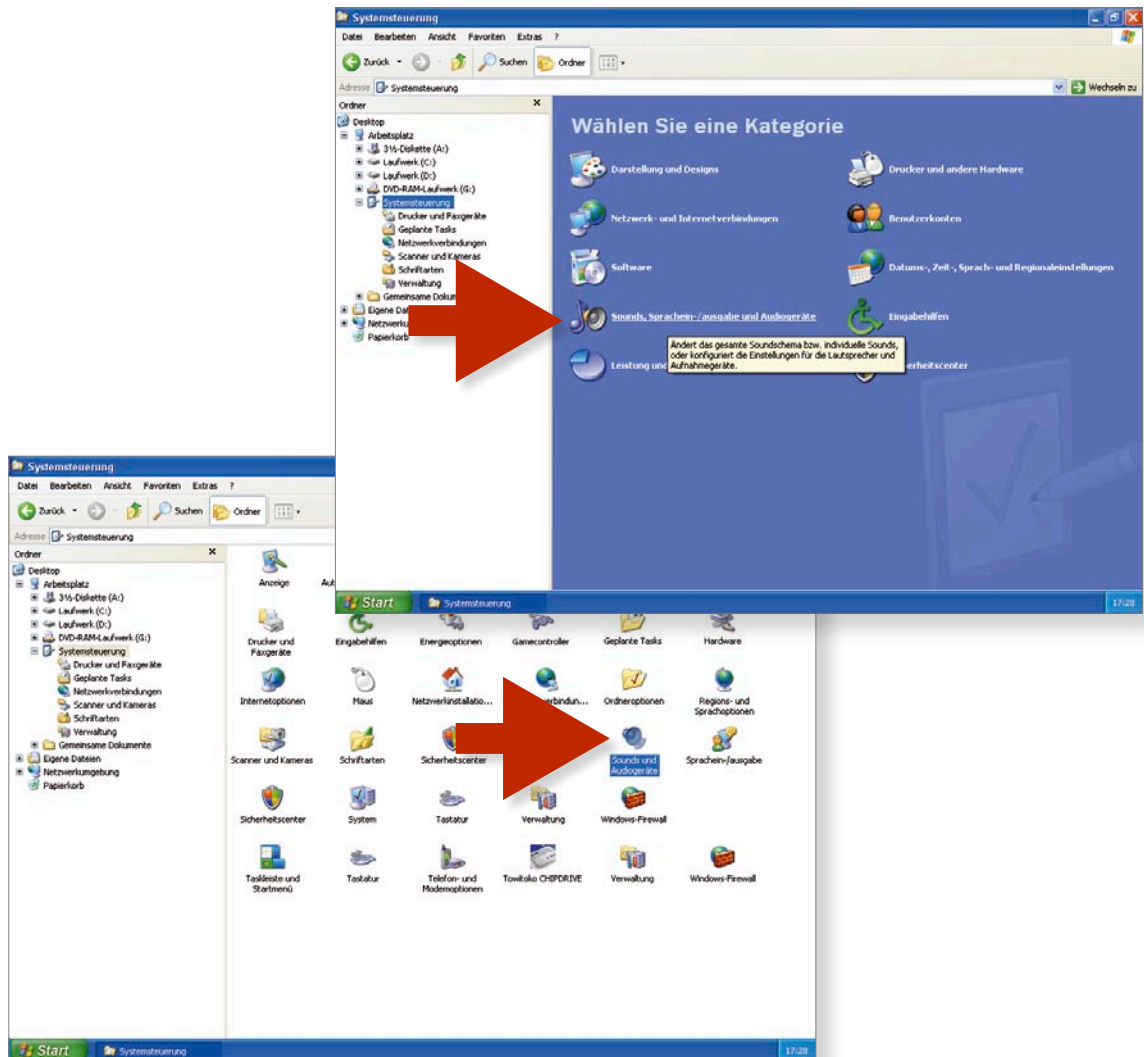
Systemsteuerung

Datei Bearbeiten Ansicht Favoriten Extras ?

Zurück Suchen Ordner

Adresse Systemsteuerung

Wechseln zu

Ordner

Desktop
Arbeitsplatz
3½-Diskette (A:)
Laufwerk (C:)
Laufwerk (D:)
DVD-RAM-Laufwerk (G:)
Systemsteuerung
Drucker und Faxgeräte
Geplante Tasks
Netzwerkverbindungen
Scanner und Kameras
Schriftarten
Verwaltung
Gemeinsame Dokum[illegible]
Eigene Dat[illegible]
Netzwerku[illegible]
Papierkorb

Wählen Sie eine Kategorie

Darstellung und Designs

Drucker und andere Hardware

Netzwerk- und Internetverbindungen

Benutzerkonten

Software

Datums-, Zeit-, Sprach- und Regionaleinstellungen

Sounds, Sprachein-/ausgabe und Audiogeräte

Eingabehilfen

Ändert das gesamte Soundschema bzw. individuelle Sounds, oder konfiguriert die Einstellungen für die Lautsprecher und Aufnahmegeräte.

Leistung und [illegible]

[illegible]erheitscenter

Start Systemsteuerung 17:28

Systemsteuerung

Datei Bearbeiten Ansicht Favoriten Extras ?

Zurück Suchen Ordner

Adresse Systemsteuerung

Ordner

Desktop
Arbeitsplatz
3½-Diskette (A:)
Laufwerk (C:)
Laufwerk (D:)
DVD-RAM-Laufwerk (G:)
Systemsteuerung
Drucker und Faxgeräte
Geplante Tasks
Netzwerkverbindungen
Scanner und Kameras
Schriftarten
Verwaltung
Gemeinsame Dokumente
Eigene Dateien
Netzwerkumgebung
Papierkorb

Anzeige
Au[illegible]
Drucker und Faxgeräte
Eingabehilfen
Energieoptionen
Gamecontroller
Geplante Tasks
Hardware
Internetoptionen
Maus
Netzwerkinstallatio...
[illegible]erbindun...
Ordneroptionen
Regions- und Sprachoptionen
Scanner und Kameras
Schriftarten
Sicherheitscenter
Sounds und Audiogeräte
Sprachein-/ausgabe
Sicherheitscenter
System
Tastatur
Verwaltung
Windows-Firewall
Taskleiste und Startmenü
Tastatur
Telefon- und Modemoptionen
Towitoko CHIPDRIVE
Verwaltung
Windows-Firewall

Start Systemsteuerung 17:28